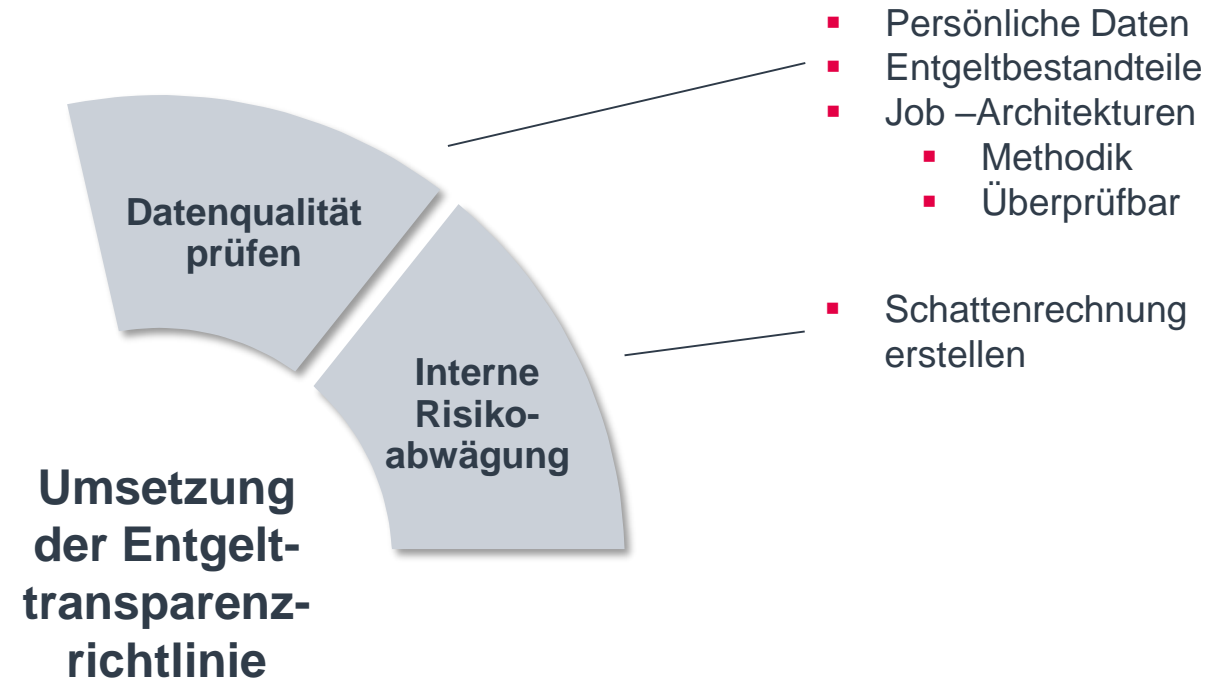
Datenqualität prüfen

- Persönliche Daten
- Entgeltbestandteile
- Job –Architekturen
    - Methodik
    - Überprüfbar

Interne Risikoabwägung

- Schattenrechnung erstellen

Umsetzung der Entgelttransparenzrichtlinie